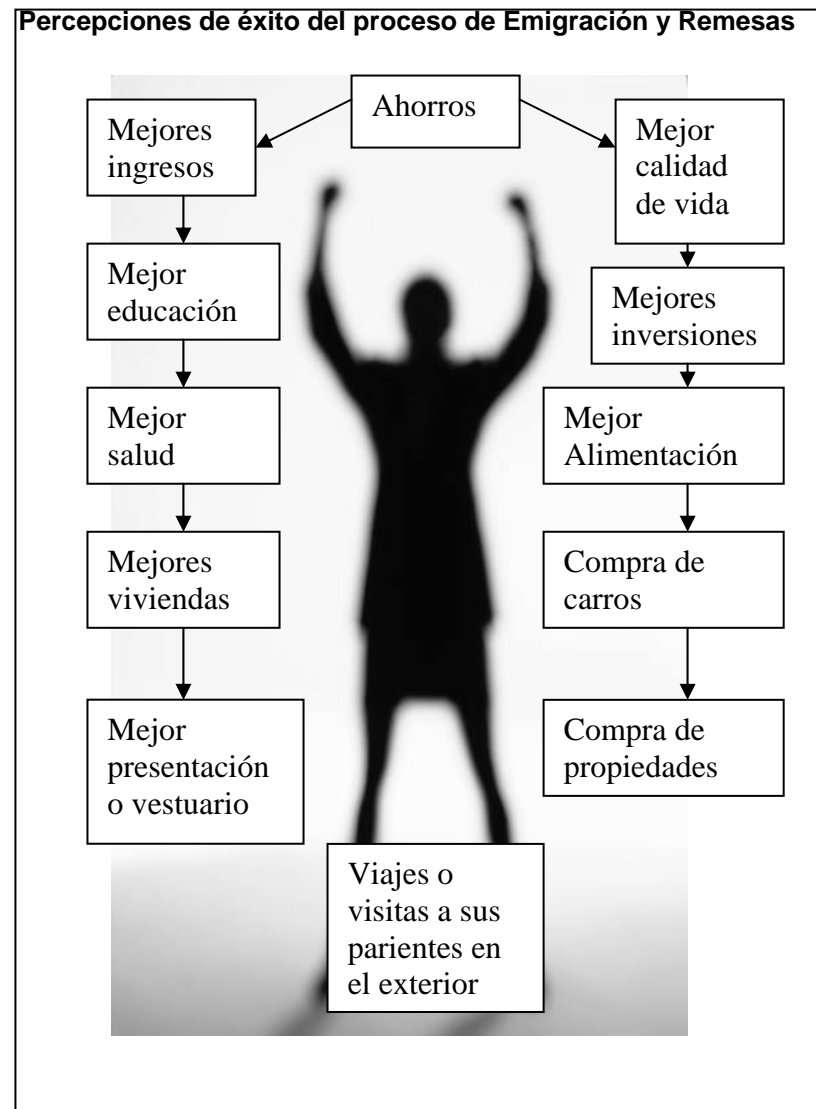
Percepciones de éxito del proceso de Emigración y Remesas

Ahorros

Mejores ingresos

Mejor educación

Mejor salud

Mejores viviendas

Mejor presentación o vestuario

Mejor calidad de vida

Mejores inversiones

Mejor Alimentación

Compra de carros

Compra de propiedades

Viajes o visitas a sus parientes en el exterior